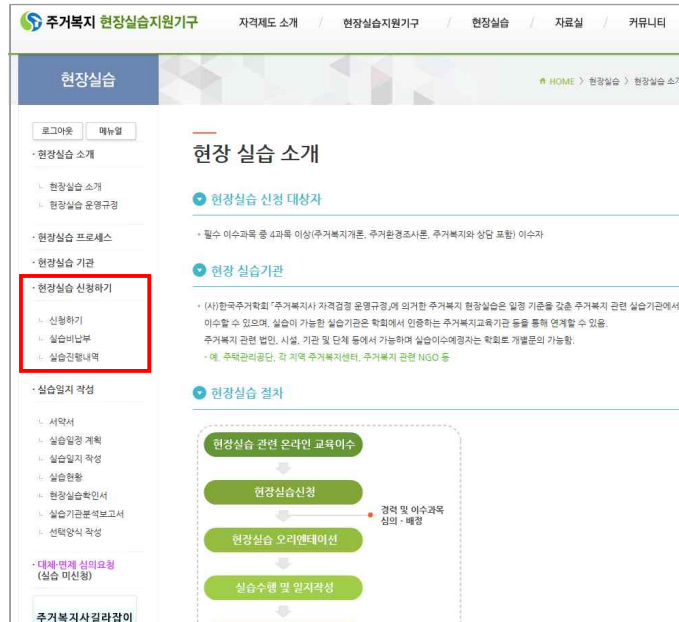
주거복지 현장실습지원기구

자격제도 소개 / 현장실습지원기구 / 현장실습 / 자료실 / 커뮤니티

현장실습

HOME > 현장실습 > 현장실습 소개

로그아웃 메뉴얼

· 현장실습 소개

현장실습 소개
현장실습 운영규정

· 현장실습 프로세스

· 현장실습 기관

· 현장실습 신청하기

신청하기
실습비납부
실습진행내역

· 실습일지 작성

서약서
실습일정 계획
실습일지 작성
실습현황
현장실습확인서
실습기관분석보고서
선택양식 작성

· 대체·면제 심의요청 (실습 미신청)

주거복지사길라잡이

현장 실습 소개

현장실습 신청 대상자

· 필수 이수과목 중 4과목 이상(주거복지개론, 주거환경조사론, 주거복지와 상담 포함) 이수자

현장 실습기관

· (사)한국주거학회「주거복지사 자격검정 운영규정」에 의거한 주거복지 현장실습은 일정 기준을 갖춘 주거복지 관련 실습기관에서 이수할 수 있으며, 실습이 가능한 실습기관은 학회에서 인증하는 주거복지교육기관 등을 통해 연계할 수 있음.
주거복지 관련 법인, 시설, 기관 및 단체 등에서 가능하며 실습이수예정자는 학회로 개별문의 가능함.
- 예. 주택관리공단, 각 지역 주거복지센터, 주거복지 관련 NGO 등

현장실습 절차

현장실습 관련 온라인 교육이수

현장실습신청

경력 및 이수과목 심의 · 배정

현장실습 오리엔테이션

실습수행 및 일지작성